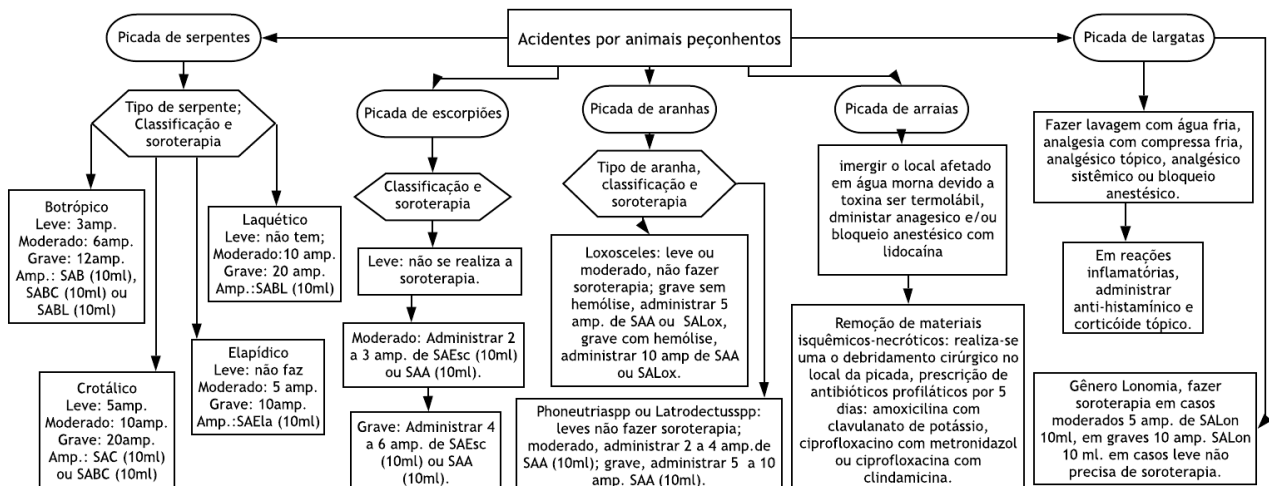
Acidentes por animais peçonhentos

Picada de serpentes

Tipo de serpente; Classificação e soroterapia

Botrópico
Leve: 3amp.
Moderado: 6amp.
Grave: 12amp.
Amp.: SAB (10ml), SABC (10ml) ou SABL (10ml)

Laquético
Leve: não tem;
Moderado:10 amp.
Grave: 20 amp.
Amp.:SABL (10ml)

Crotálico
Leve: 5amp.
Moderado: 10amp.
Grave: 20amp.
Amp.: SAC (10ml) ou SABC (10ml)

Elapídico
Leve: não faz
Moderado: 5 amp.
Grave: 10amp.
Amp.:SAEla (10ml)

Picada de escorpiões

Classificação e soroterapia

Leve: não se realiza a soroterapia.

Moderado: Administrar 2 a 3 amp. de SAEsc (10ml) ou SAA (10ml).

Grave: Administrar 4 a 6 amp. de SAEsc (10ml) ou SAA (10ml).

Picada de aranhas

Tipo de aranha, classificação e soroterapia

Loxosceles: leve ou moderado, não fazer soroterapia; grave sem hemólise, administrar 5 amp. de SAA ou SALox, grave com hemólise, administrar 10 amp de SAA ou SALox.

Phoneutriaspp ou Latrodectusspp: leves não fazer soroterapia; moderado, administrar 2 a 4 amp.de SAA (10ml); grave, administrar 5 a 10 amp. SAA (10ml).

Picada de arraias

imergir o local afetado em água morna devido a toxina ser termolábil, dministar anagesico e/ou bloqueio anestésico com lidocaína

Remoção de materiais isquêmicos-necróticos: realiza-se uma o debridamento cirúrgico no local da picada, prescrição de antibióticos profiláticos por 5 dias: amoxicilina com clavulanato de potássio, ciprofloxacino com metronidazol ou ciprofloxacina com clindamicina.

Picada de largatas

Fazer lavagem com água fria, analgesia com compressa fria, analgésico tópico, analgésico sistêmico ou bloqueio anestésico.

Em reações inflamatórias, administrar anti-histamínico e corticóide tópico.

Gênero Lonomia, fazer soroterapia em casos moderados 5 amp. de SALon 10ml, em graves 10 amp. SALon 10 ml. em casos leve não precisa de soroterapia.